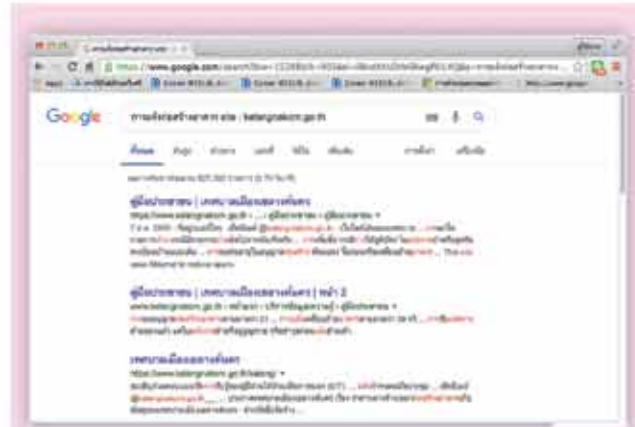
https://www.google.com/search?

Google

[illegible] site : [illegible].go.th

ทั้งหมด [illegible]

คู่มือประชาชน | เทศบาลเมือง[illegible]
https://www.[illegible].go.th › ... › คู่มือประชาชน ›
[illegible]

คู่มือประชาชน | เทศบาลเมือง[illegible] | หน้า 2
www.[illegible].go.th › หน้าแรก ›
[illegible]

เทศบาลเมือง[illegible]
https://www.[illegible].go.th/
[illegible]